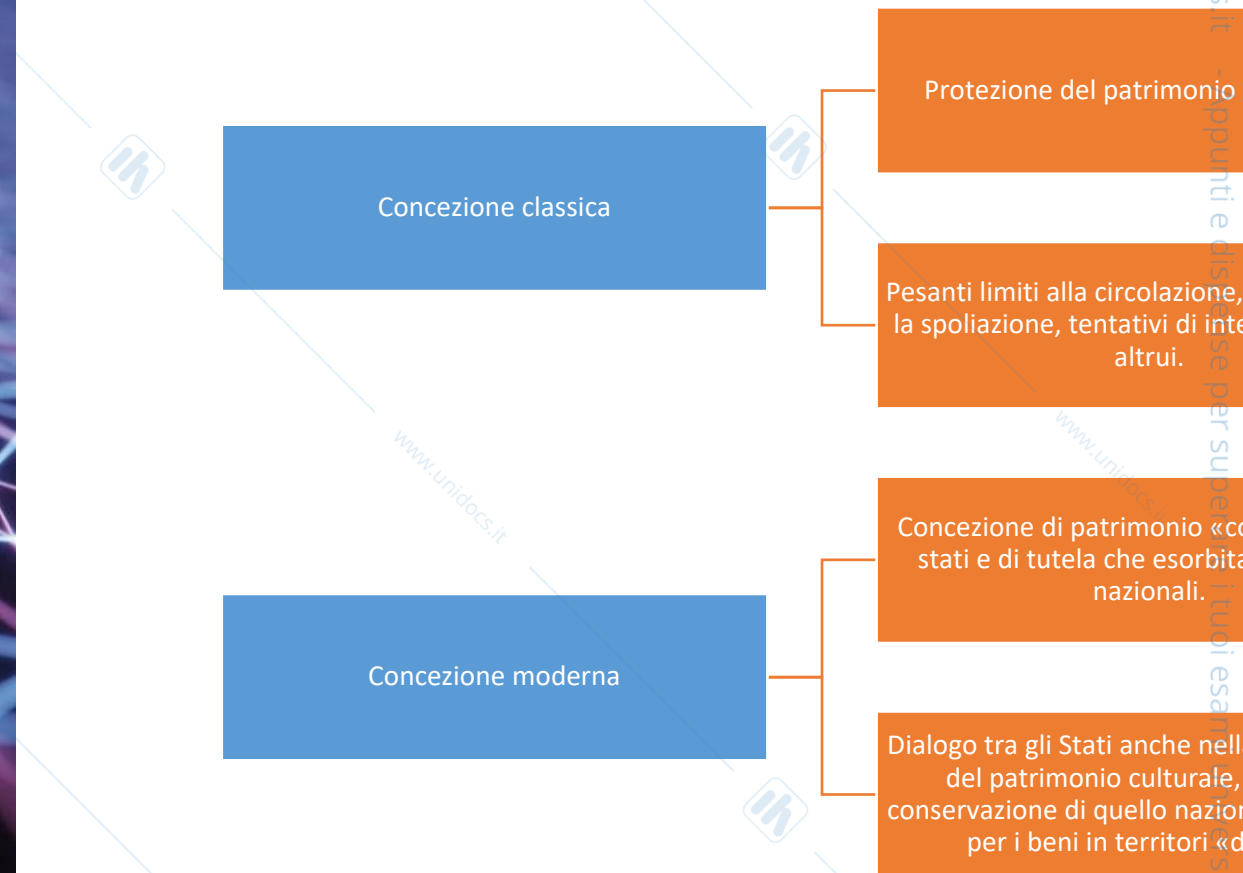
Concezione classica

Protezione del patrimonio

Pesanti limiti alla circolazione, la spoliazione, tentativi di inte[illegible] altrui.

Concezione moderna

Concezione di patrimonio «co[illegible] stati e di tutela che esorbita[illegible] nazionali.

Dialogo tra gli Stati anche nell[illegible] del patrimonio culturale, conservazione di quello nazion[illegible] per i beni in territori «d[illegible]

www.unidocs.it

www.unidocs.it

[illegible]s.it - appunti e dispense per superare i tuoi esami univers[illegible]